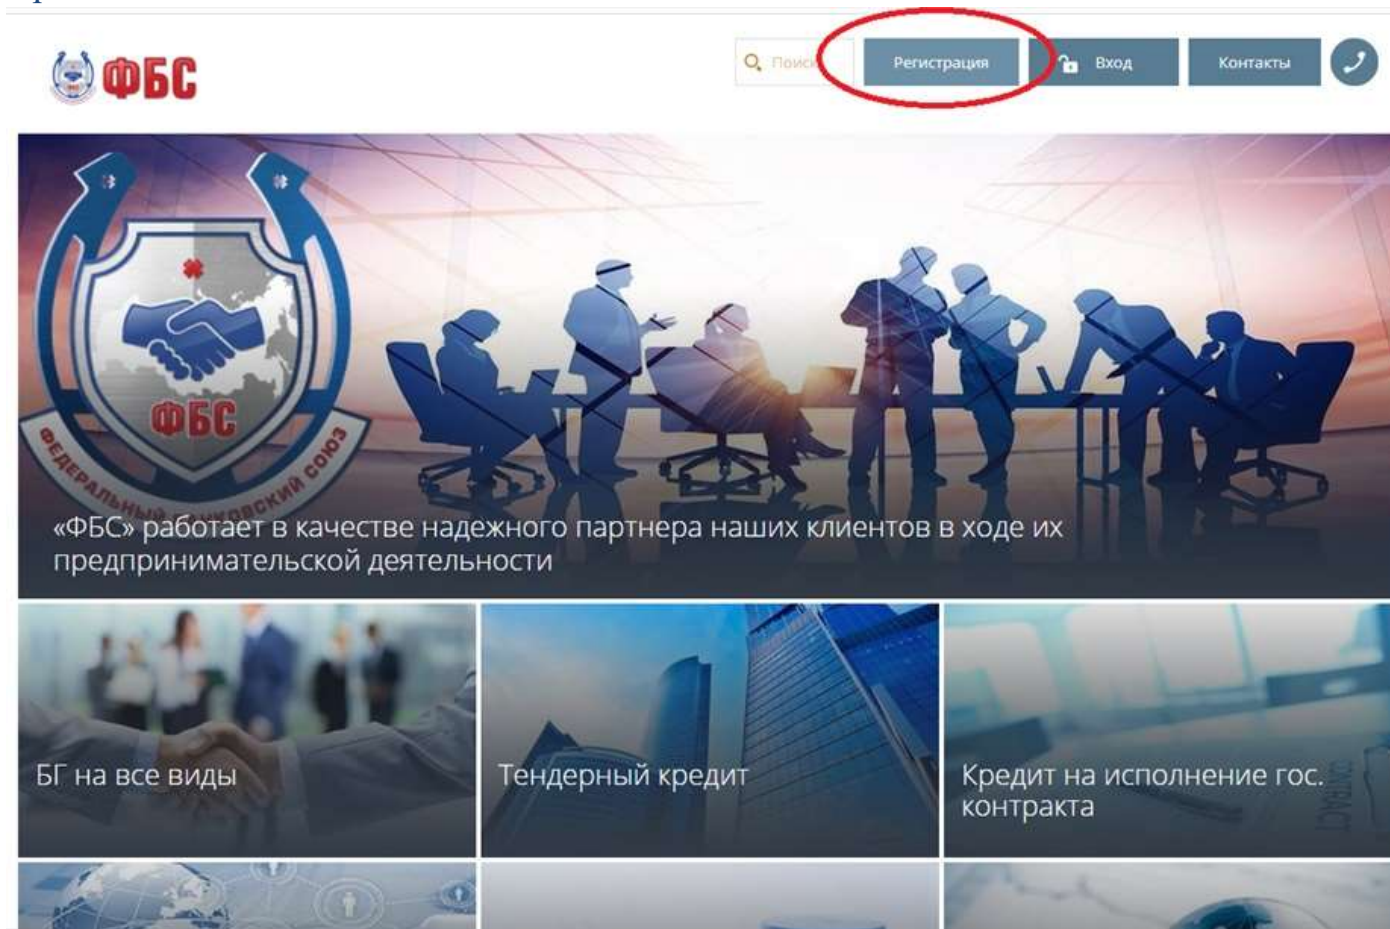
ФБС

Поис

Регистрация

Вход

Контакты

ФБС

ФЕДЕРАЛЬНЫЙ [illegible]КОВСКИЙ СОЮЗ

«ФБС» работает в качестве надежного партнера наших клиентов в ходе их предпринимательской деятельности

БГ на все виды

Тендерный кредит

Кредит на исполнение гос. контракта

CONTRACT